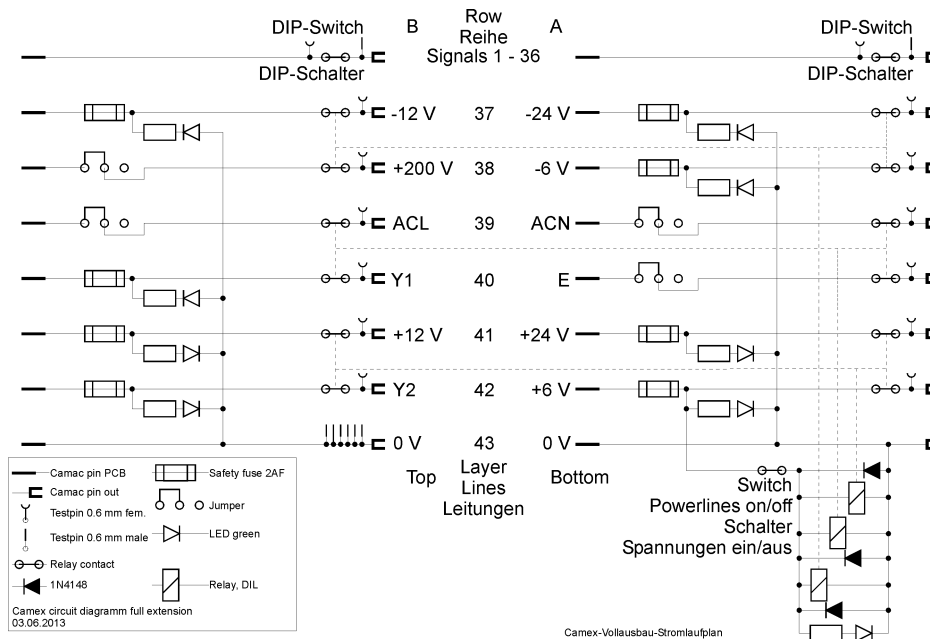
DIP-Switch
DIP-Schalter

B

Row
Reihe
Signals 1 - 36

A

DIP-Switch
DIP-Schalter

-12 V 37 -24 V
+200 V 38 -6 V
ACL 39 ACN
Y1 40 E
+12 V 41 +24 V
Y2 42 +6 V
0 V 43 0 V

Top

Layer
Lines
Leitungen

Bottom

Switch
Powerlines on/off
Schalter
Spannungen ein/aus

Camac pin PCB
Camac pin out
Testpin 0.6 mm fem.
Testpin 0.6 mm male
Relay contact
1N4148
Safety fuse 2AF
Jumper
LED green
Relay, DIL

Camex circuit diagramm full extension
03.06.2013

Camex-Vollausbau-Stromlaufplan